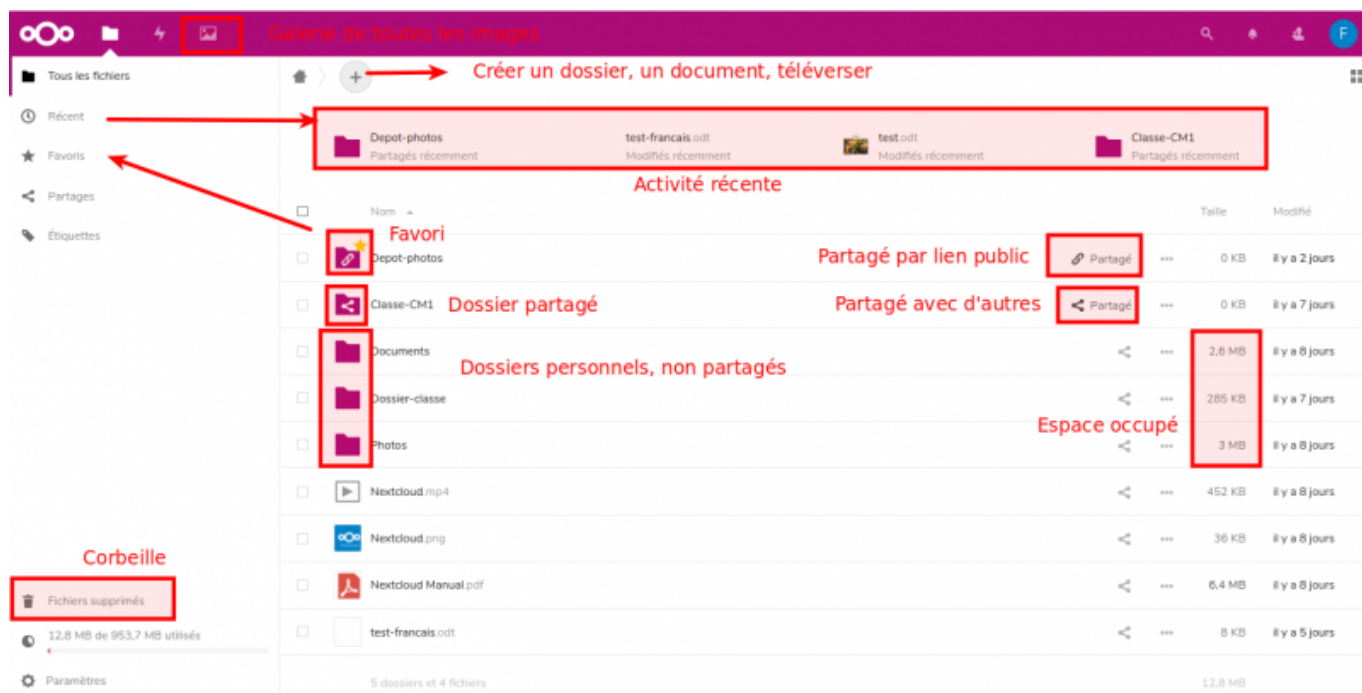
Galerie de toutes les images

F

Tous les fichiers

Récent

Favoris

Partages

Étiquettes

Créer un dossier, un document, téléverser

Depot-photos
Partagés récemment

test-francais.odt
Modifiés récemment

test.odt
Modifiés récemment

Classe-CM1
Partagés récemment

Activité récente

| | Nom | | | Taille | Modifié |
|---|---|---|---|---|---|
| | Depot-photos | Partagé | ••• | 0 KB | il y a 2 jours |
| | Classe-CM1 | Partagé | ••• | 0 KB | il y a 7 jours |
| | Documents | | ••• | 2,6 MB | il y a 8 jours |
| | Dossier-classe | | ••• | 285 KB | il y a 7 jours |
| | Photos | | ••• | 3 MB | il y a 8 jours |
| | Nextcloud.mp4 | | ••• | 452 KB | il y a 8 jours |
| | Nextcloud.png | | ••• | 36 KB | il y a 8 jours |
| | Nextcloud Manual.pdf | | ••• | 6,4 MB | il y a 8 jours |
| | test-francais.odt | | ••• | 8 KB | il y a 5 jours |

Favori

Partagé par lien public

Dossier partagé

Partagé avec d'autres

Dossiers personnels, non partagés

Espace occupé

Corbeille

Fichiers supprimés

12,8 MB de 953,7 MB utilisés

Paramètres

5 dossiers et 4 fichiers

12,8 MB